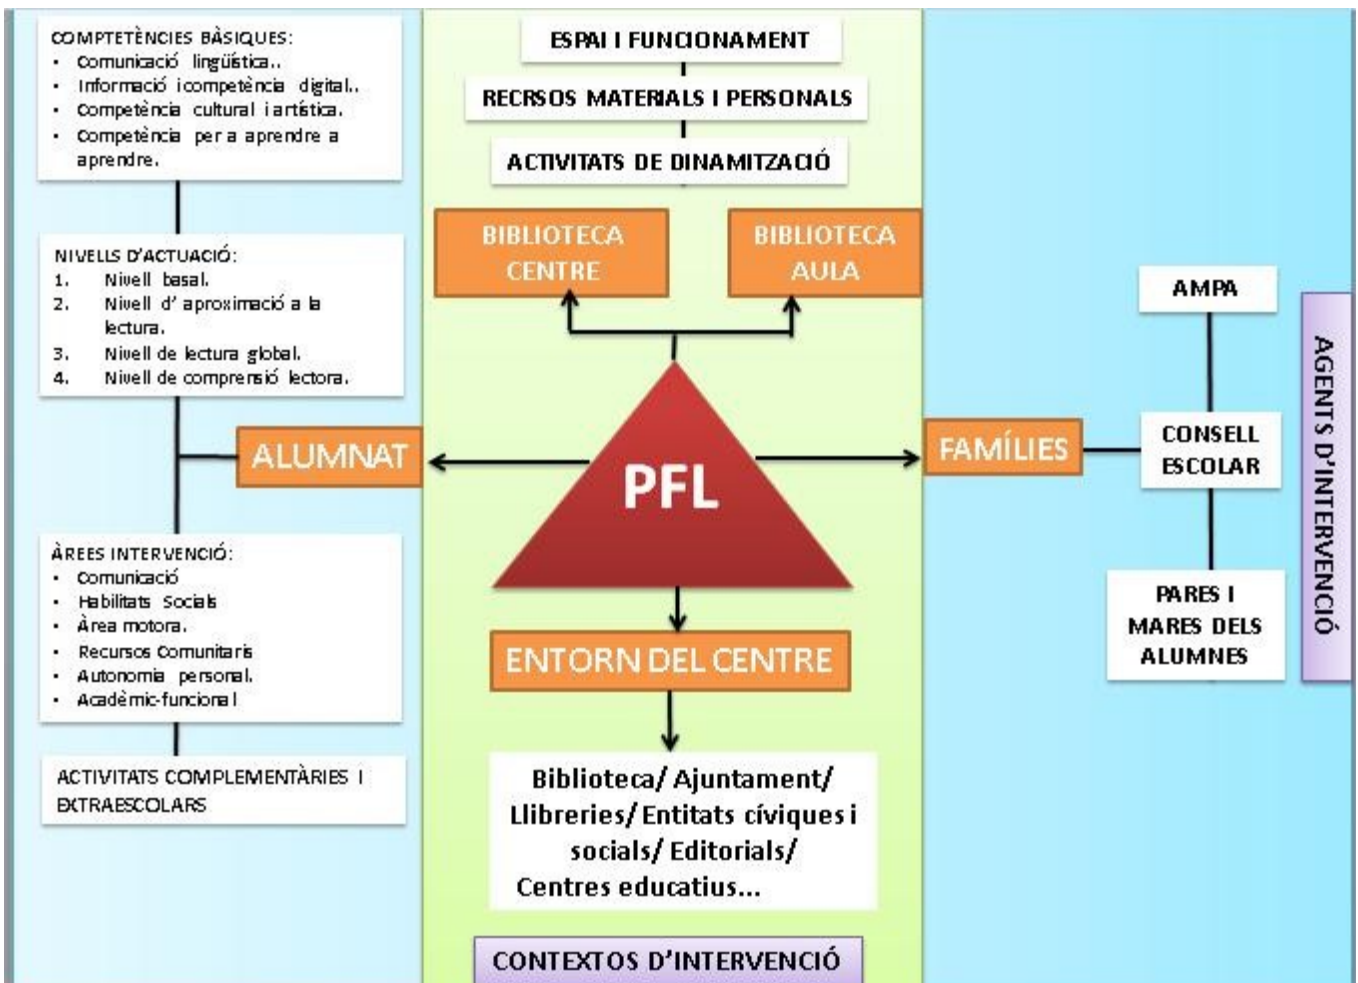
COMPTETÈNCIES BÀSIQUES:
• Comunicació lingüística..
• Informació icompetència digital..
• Competència cultural i artística.
• Competència per a aprendre a aprendre.

NIVELLS D'ACTUACIÓ:
1. Nivell basal.
2. Nivell d' aproximació a la lectura.
3. Nivell de lectura global.
4. Nivell de comprensió lectora.

ALUMNAT

ÀREES INTERVENCIÓ:
• Comunicació
• Habilitats Socials
• Àrea motora.
• Recursos Comunitaris
• Autonomia personal.
• Acadèmic-funcional

ACTIVITATS COMPLEMENTÀRIES I EXTRAESCOLARS

ESPAI I FUNCIONAMENT

RECRSOS MATERIALS I PERSONALS

ACTIVITATS DE DINAMITZACIÓ

BIBLIOTECA CENTRE

BIBLIOTECA AULA

PFL

ENTORN DEL CENTRE

Biblioteca/ Ajuntament/ Llibreries/ Entitats cíviques i socials/ Editorials/ Centres educatius...

CONTEXTOS D'INTERVENCIÓ

FAMÍLIES

AMPA

CONSELL ESCOLAR

PARES I MARES DELS ALUMNES

AGENTS D'INTERVENCIÓ